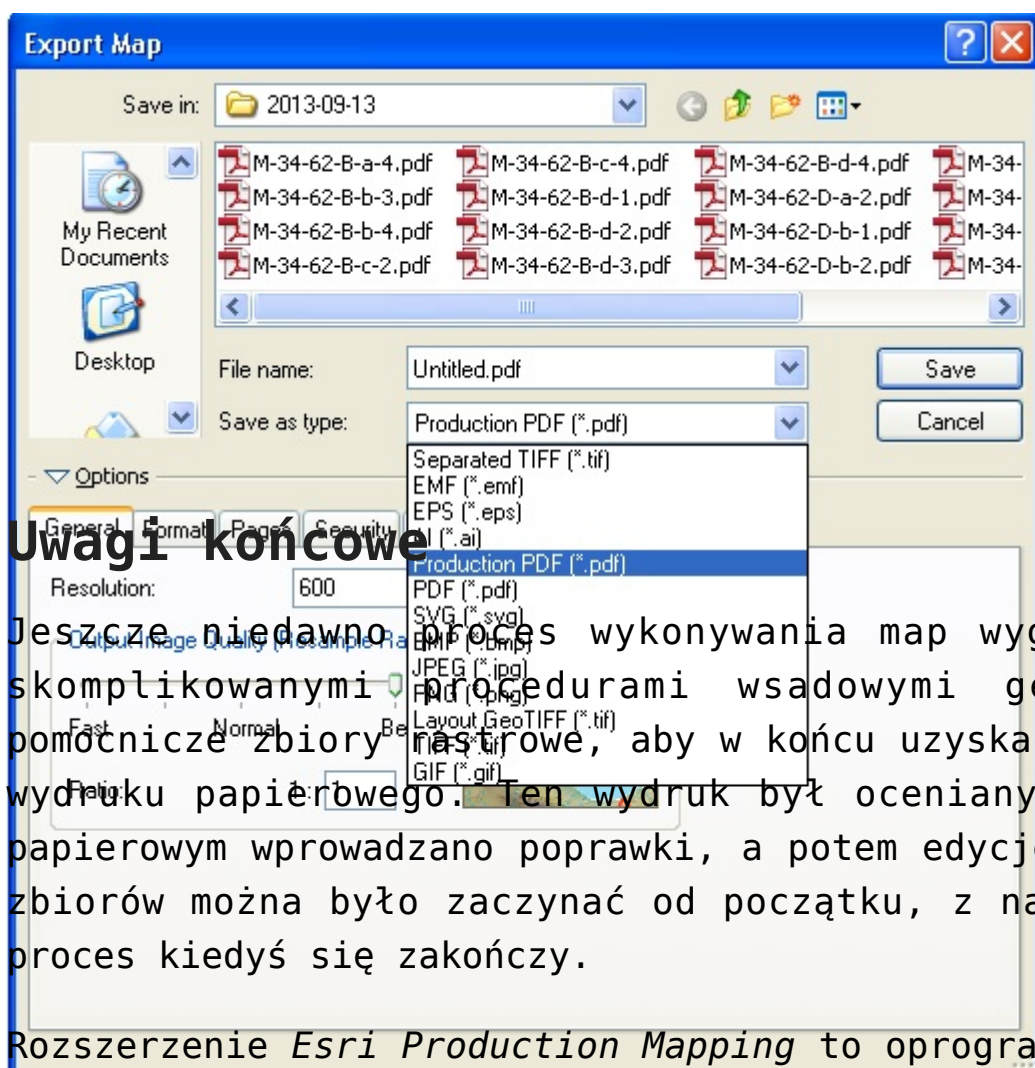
Export Map

Save in: 2013-09-13

M-34-62-B-a-4.pdf
M-34-62-B-b-3.pdf
M-34-62-B-b-4.pdf
M-34-62-B-c-2.pdf
M-34-62-B-c-4.pdf
M-34-62-B-d-1.pdf
M-34-62-B-d-2.pdf
M-34-62-B-d-3.pdf
M-34-62-B-d-4.pdf
M-34-62-D-a-2.pdf
M-34-62-D-b-1.pdf
M-34-62-D-b-2.pdf
M-34-
M-34-
M-34-
M-34-

My Recent Documents

Desktop

File name: Untitled.pdf

Save as type: Production PDF (*.pdf)

Save

Cancel

Separated TIFF (*.tif)
EMF (*.emf)
EPS (*.eps)
AI (*.ai)
Production PDF (*.pdf)
PDF (*.pdf)
SVG (*.svg)
BMP (*.bmp)
JPEG (*.jpg)
PNG (*.png)
Layout GeoTIFF (*.tif)
TIFF (*.tif)
GIF (*.gif)

Options

General Format Pages Security

Resolution: 600

Output Image Quality (Resample Ra

Fast Normal Be

Ratio: 1

Uwagi końcowe

Jeszcze niedawno proces wykonywania map wyg skomplikowanymi procedurami wsadowymi g pomocnicze zbiory rastrowe, aby w końcu uzyska wydruku papierowego. Ten wydruk był oceniany papierowym wprowadzano poprawki, a potem edycj zbiorów można było zaczynać od początku, z na proces kiedyś się zakończy.

Rozszerzenie *Esri Production Mapping* to oprogra